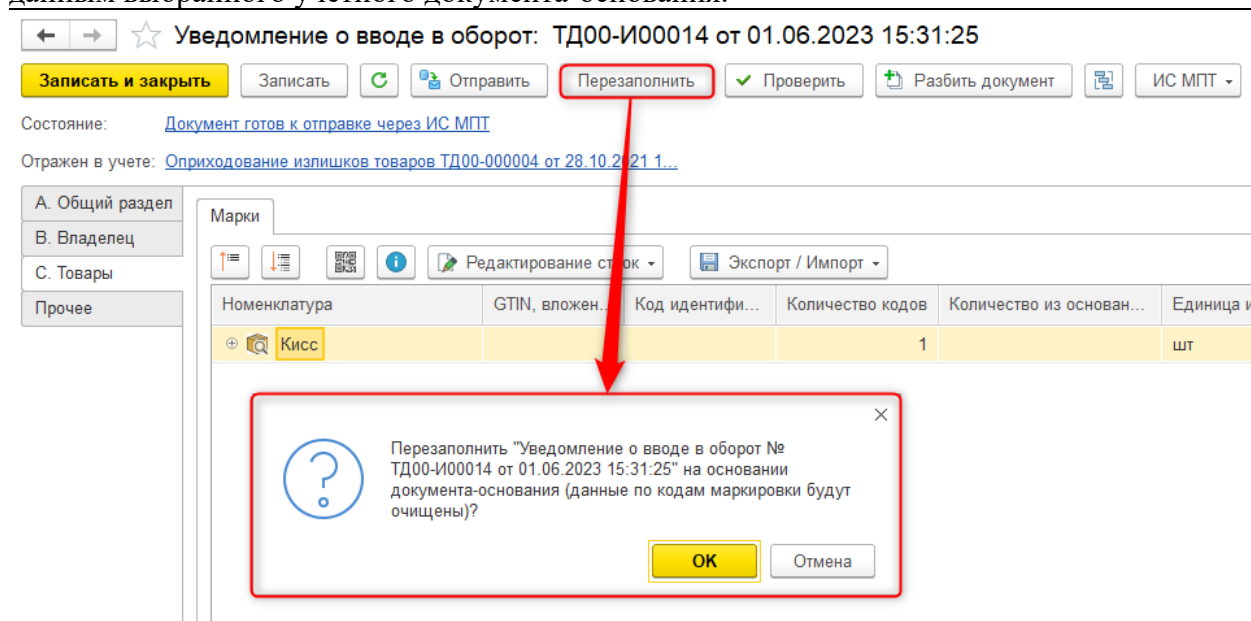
Уведомление о вводе в оборот: ТД00-И00014 от 01.06.2023 15:31:25

Записать и закрыть | Записать | Отправить | Перезаполнить | Проверить | Разбить документ | ИС МПТ

Состояние: Документ готов к отправке через ИС МПТ

Отражен в учете: Оприходование излишков товаров ТД00-000004 от 28.10.2021 1...

А. Общий раздел
В. Владелец
С. Товары
Прочее

Марки

Редактирование строк | Экспорт / Импорт

| Номенклатура | GTIN, вложен... | Код идентифи... | Количество кодов | Количество из основан... | Единица и |
|---|---|---|---|---|---|
| Кисс | | | 1 | | шт |

Перезаполнить "Уведомление о вводе в оборот № ТД00-И00014 от 01.06.2023 15:31:25" на основании документа-основания (данные по кодам маркировки будут очищены)?

ОК | Отмена